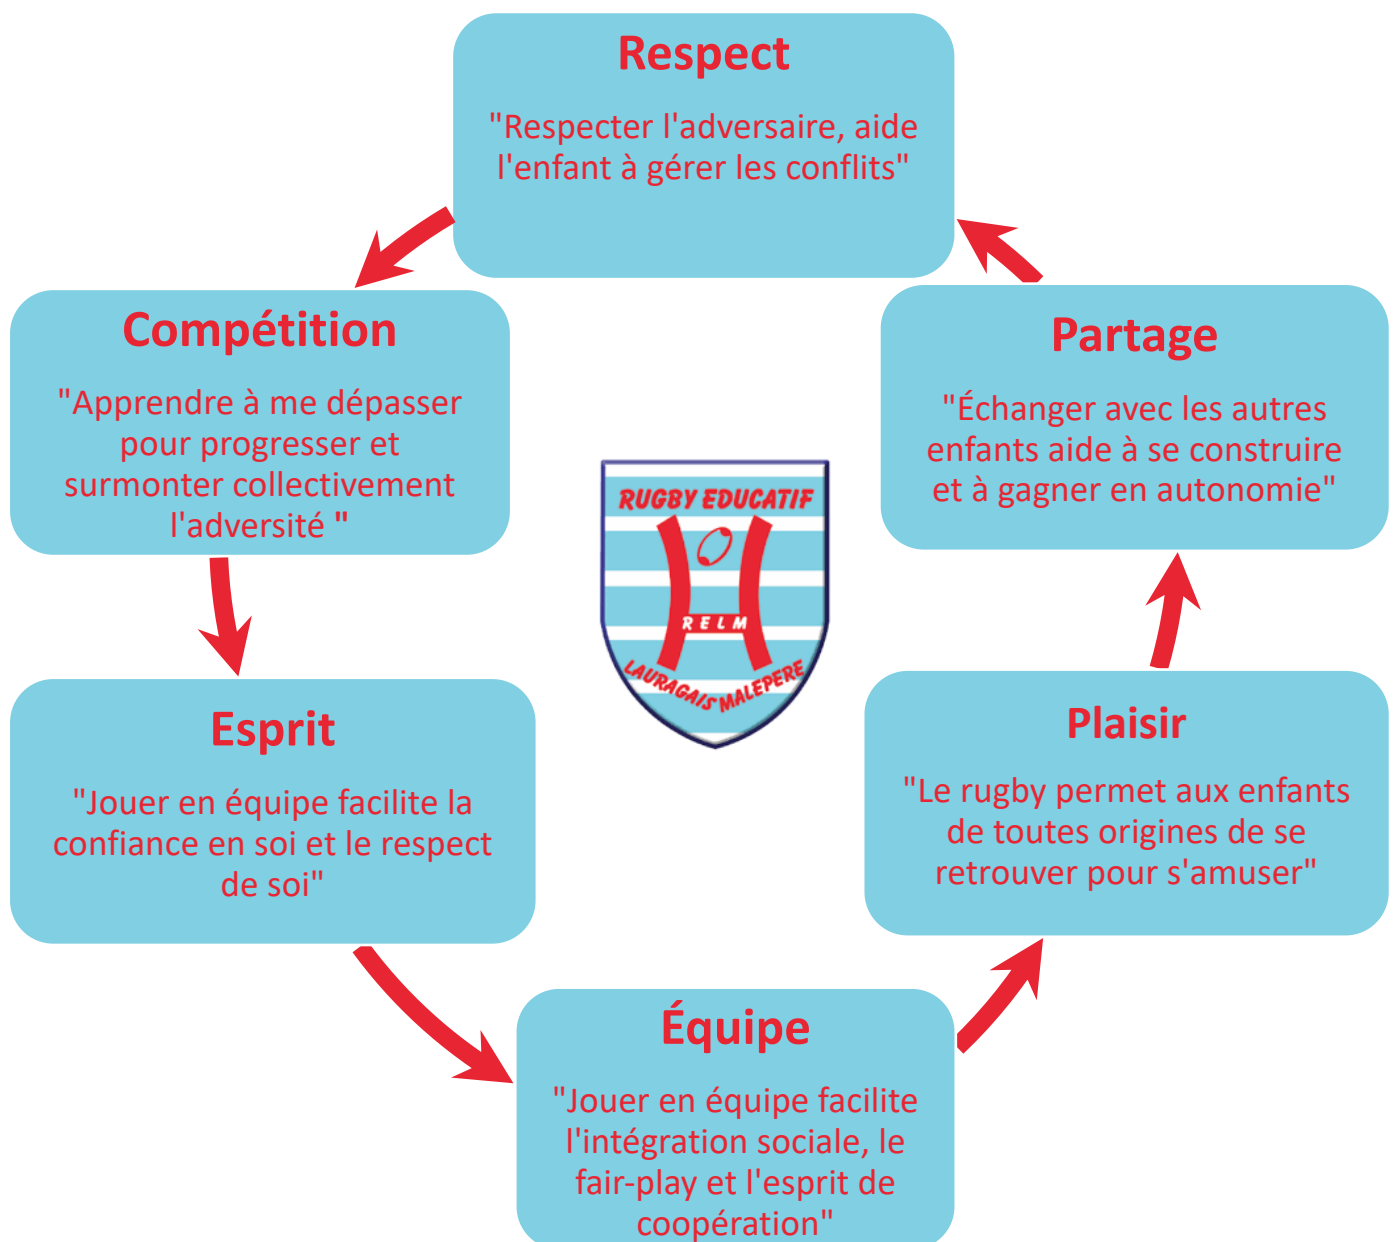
Respect

"Respecter l'adversaire, aide l'enfant à gérer les conflits"

Compétition

"Apprendre à me dépasser pour progresser et surmonter collectivement l'adversité "

Partage

"Échanger avec les autres enfants aide à se construire et à gagner en autonomie"

RUGBY EDUCATIF

RELM

LAURAGAIS MALEPERE

Esprit

"Jouer en équipe facilite la confiance en soi et le respect de soi"

Plaisir

"Le rugby permet aux enfants de toutes origines de se retrouver pour s'amuser"

Équipe

"Jouer en équipe facilite l'intégration sociale, le fair-play et l'esprit de coopération"